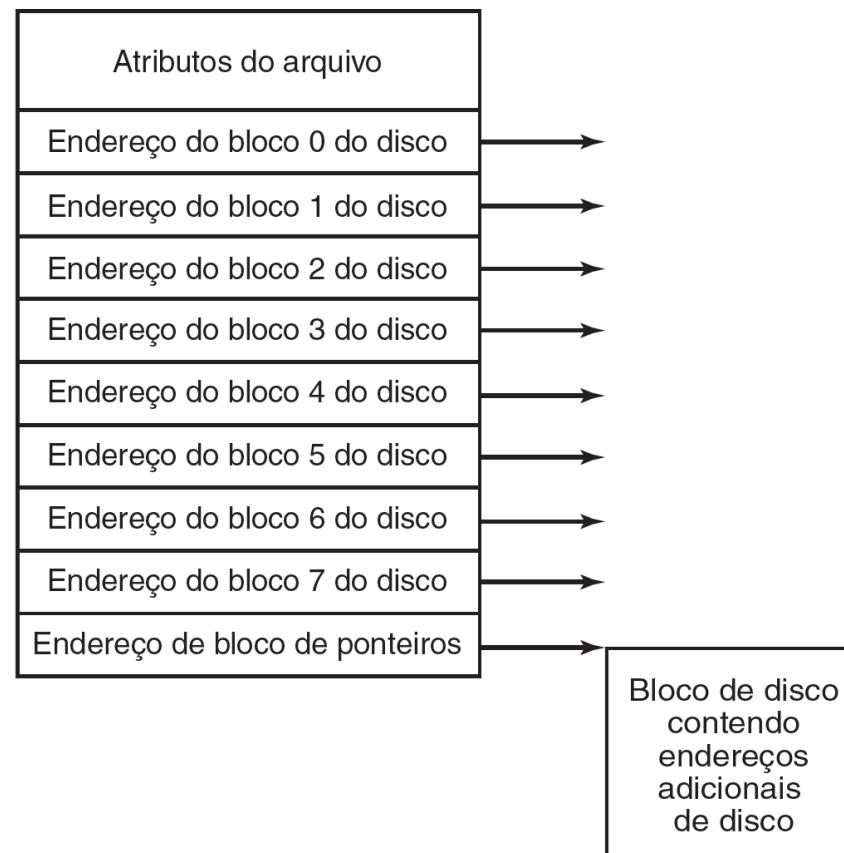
Atributos do arquivo

Endereço do bloco 0 do disco

Endereço do bloco 1 do disco

Endereço do bloco 2 do disco

Endereço do bloco 3 do disco

Endereço do bloco 4 do disco

Endereço do bloco 5 do disco

Endereço do bloco 6 do disco

Endereço do bloco 7 do disco

Endereço de bloco de ponteiros

Bloco de disco contendo endereços adicionais de disco